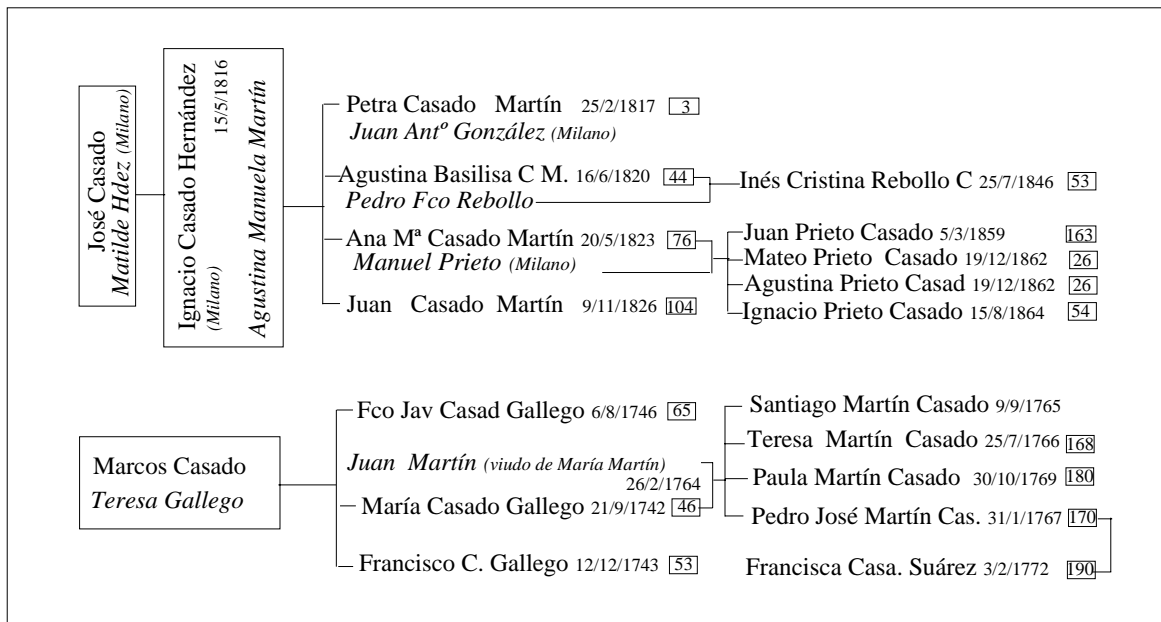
José Casado
Matilde Hdez (Milano)

Ignacio Casado Hernández 15/5/1816
(Milano)
Agustina Manuela Martín

Petra Casado Martín 25/2/1817 3
Juan Antº González (Milano)

Agustina Basilisa C M. 16/6/1820 44
Pedro Fco Rebollo

Inés Cristina Rebollo C 25/7/1846 53

Ana Mª Casado Martín 20/5/1823 76
Manuel Prieto (Milano)

Juan Prieto Casado 5/3/1859 163
Mateo Prieto Casado 19/12/1862 26
Agustina Prieto Casad 19/12/1862 26
Ignacio Prieto Casado 15/8/1864 54

Juan Casado Martín 9/11/1826 104

Marcos Casado
Teresa Gallego

Fco Jav Casad Gallego 6/8/1746 65

Juan Martín (viudo de María Martín)
26/2/1764
María Casado Gallego 21/9/1742 46

Francisco C. Gallego 12/12/1743 53

Santiago Martín Casado 9/9/1765
Teresa Martín Casado 25/7/1766 168
Paula Martín Casado 30/10/1769 180
Pedro José Martín Cas. 31/1/1767 170

Francisca Casa. Suárez 3/2/1772 190